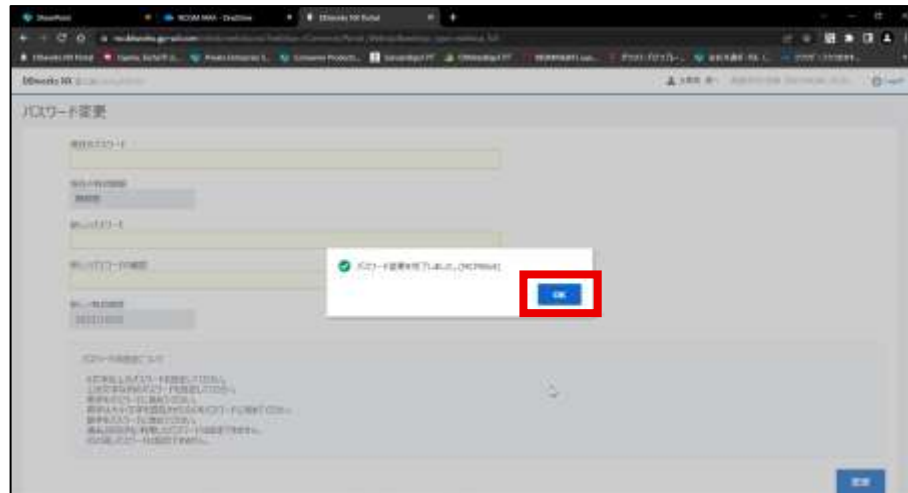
SharePoint
RICOH MAX - OneDrive
DBweaks NX Portal
パスワード変更
現在のパスワード
現在の有効期限
新しいパスワード
新しいパスワードの確認
新しい有効期限
パスワード変更が完了しました。(MCP0004)
OK
パスワードの設定について
変更